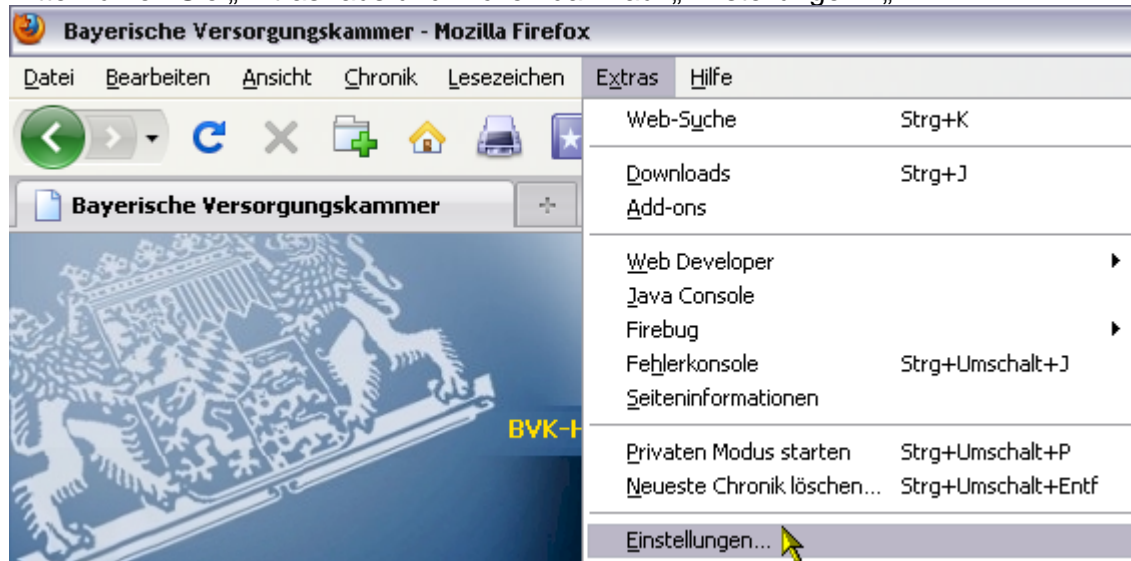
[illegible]

Bayerische Versorgungskammer - Mozilla Firefox

Datei Bearbeiten Ansicht Chronik Lesezeichen Extras Hilfe

Bayerische Versorgungskammer

BVK-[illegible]

| | |
|---|---|
| Web-Suche | Strg+K |
| Downloads | Strg+J |
| Add-ons | |
| Web Developer | |
| Java Console | |
| Firebug | |
| Fehlerkonsole | Strg+Umschalt+J |
| Seiteninformationen | |
| Privaten Modus starten | Strg+Umschalt+P |
| Neueste Chronik löschen... | Strg+Umschalt+Entf |
| Einstellungen... | |